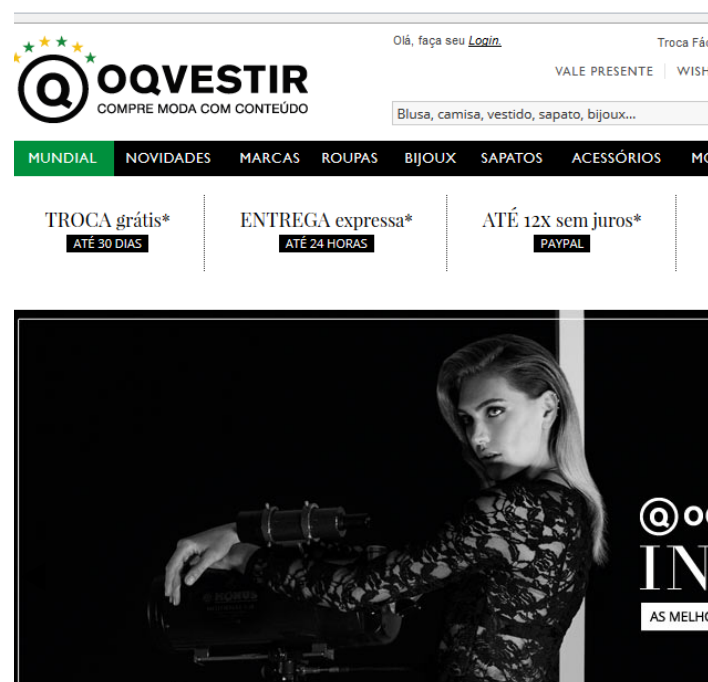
OQVESTIR
COMPRE MODA COM CONTEÚDO

Olá, faça seu Login.

Troca Fác

VALE PRESENTE | WISH

Blusa, camisa, vestido, sapato, bijoux...

MUNDIAL NOVIDADES MARCAS ROUPAS BIJOUX SAPATOS ACESSÓRIOS MO

TROCA grátis*
ATÉ 30 DIAS

ENTREGA expressa*
ATÉ 24 HORAS

ATÉ 12X sem juros*
PAYPAL

OQ
IN
AS MELHO